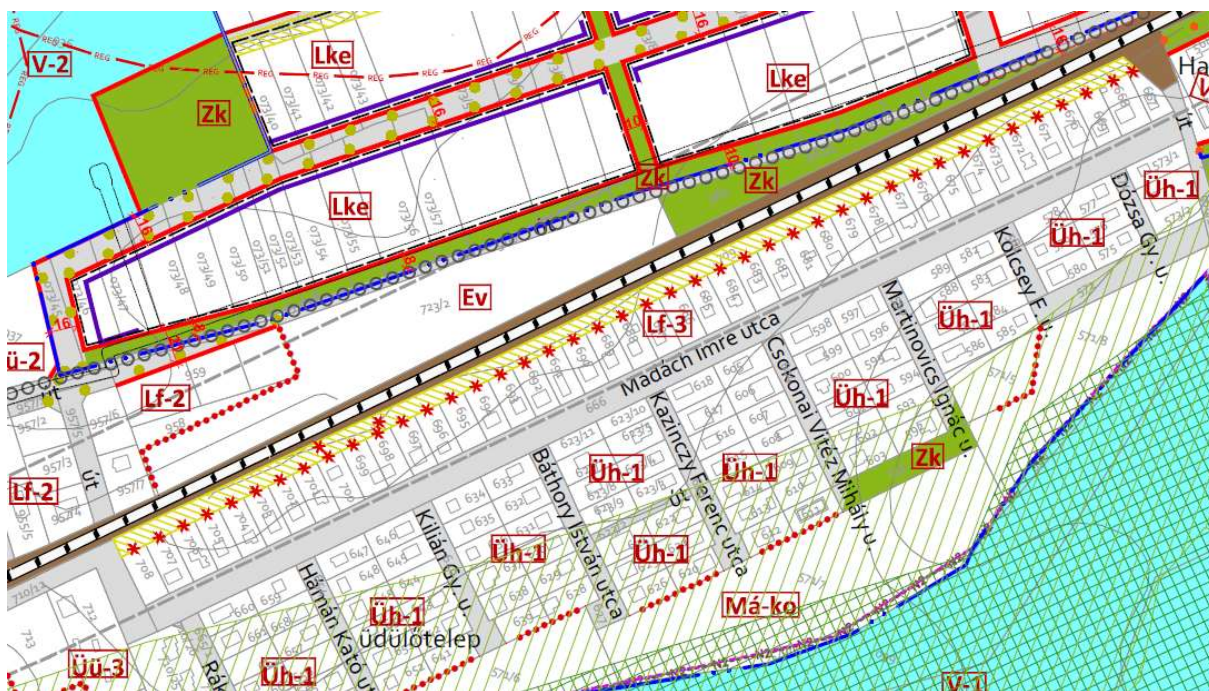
V-2
REG
REG
REG
REG
REG
Lke
Lke
Zk
Lke
16
16
10
10
Zk
Zk
Ha
Üh-1
Üh-1
Dózsa Gy. u.
Kölcsey F.
Martinovics Ignác u.
Ev
723/2
Lf-3
Üh-1
Madách Imre utca
Csokonai Vitéz Mihály u.
ü-2
Lf-2
Üh-1
Kazinczy Ferenc utca
Báthory István utca
Üh-1
Üh-1
Zk
út
Lf-2
Kilián Gy. u.
Üh-1
Üh-1
Hámán Kató u.
Üh-1
üdülőtelep
Má-ko
Üü-3
Üh-1
V-1
út